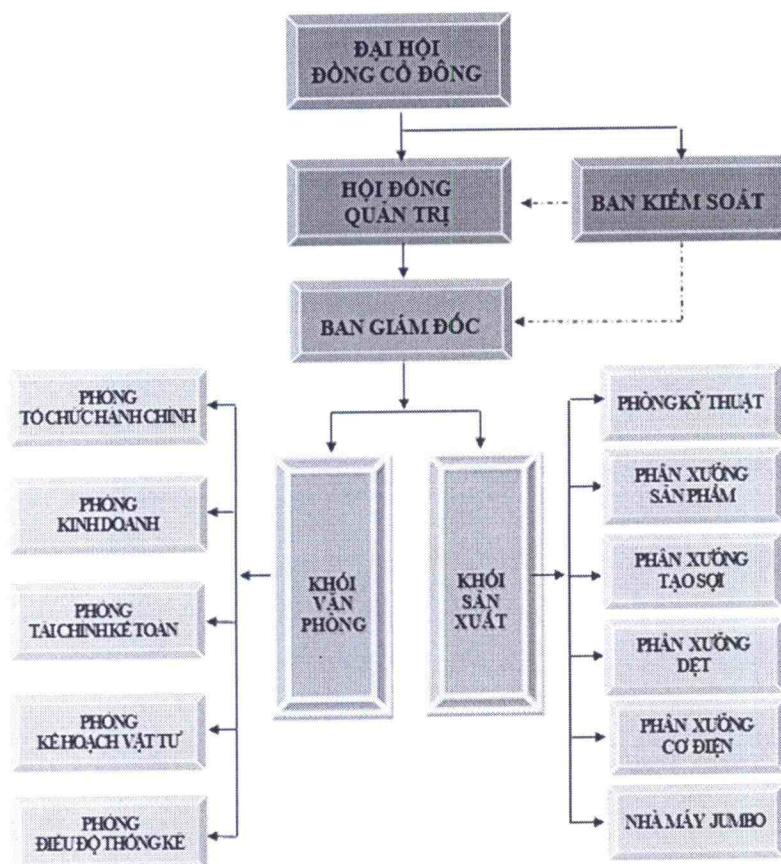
ĐẠI HỘI ĐỒNG CỔ ĐÔNG

HỘI ĐỒNG QUẢN TRỊ

BAN KIỂM SOÁT

BAN GIÁM ĐỐC

PHÒNG TỔ CHỨC HÀNH CHÍNH

PHÒNG KINH DOANH

PHÒNG TÀI CHÍNH KẾ TOÁN

PHÒNG KẾ HOẠCH VẬT TƯ

PHÒNG ĐIỀU ĐỘ THỐNG KÊ

KHỐI VĂN PHÒNG

KHỐI SẢN XUẤT

PHÒNG KỸ THUẬT

PHÂN XƯỞNG SẢN PHẨM

PHÂN XƯỞNG TẠO SỢI

PHÂN XƯỞNG DỆT

PHÂN XƯỞNG CƠ ĐIỆN

NHÀ MÁY JUMBO